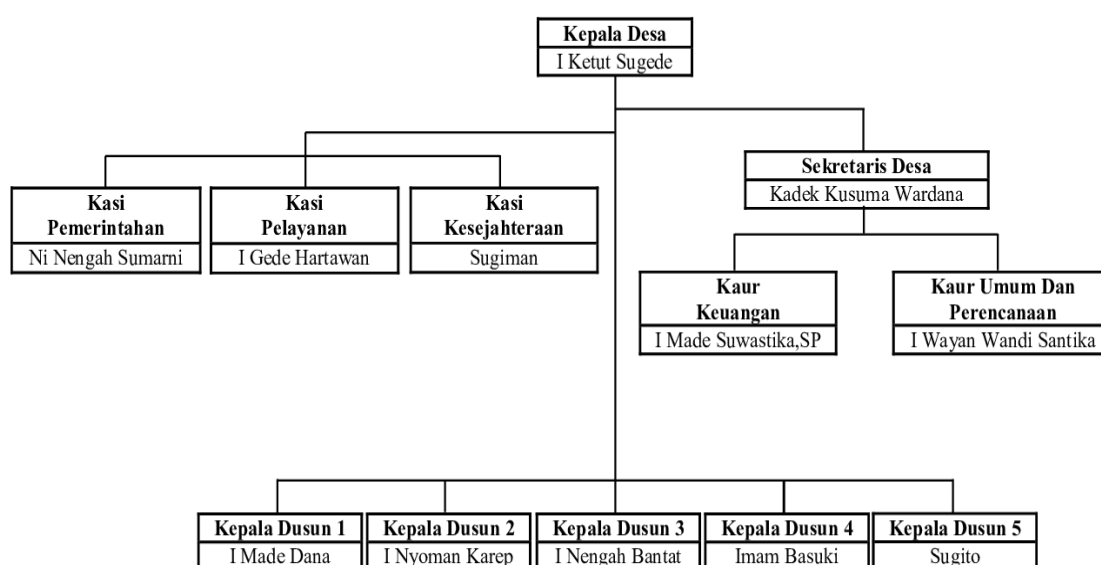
Kepala Desa
I Ketut Sugede

Kasi Pemerintahan
Ni Nengah Sumarni

Kasi Pelayanan
I Gede Hartawan

Kasi Kesejahteraan
Sugiman

Sekretaris Desa
Kadek Kusuma Wardana

Kaur Keuangan
I Made Suwastika,SP

Kaur Umum Dan Perencanaan
I Wayan Wandi Santika

Kepala Dusun 1
I Made Dana

Kepala Dusun 2
I Nyoman Karep

Kepala Dusun 3
I Nengah Bantat

Kepala Dusun 4
Imam Basuki

Kepala Dusun 5
Sugito